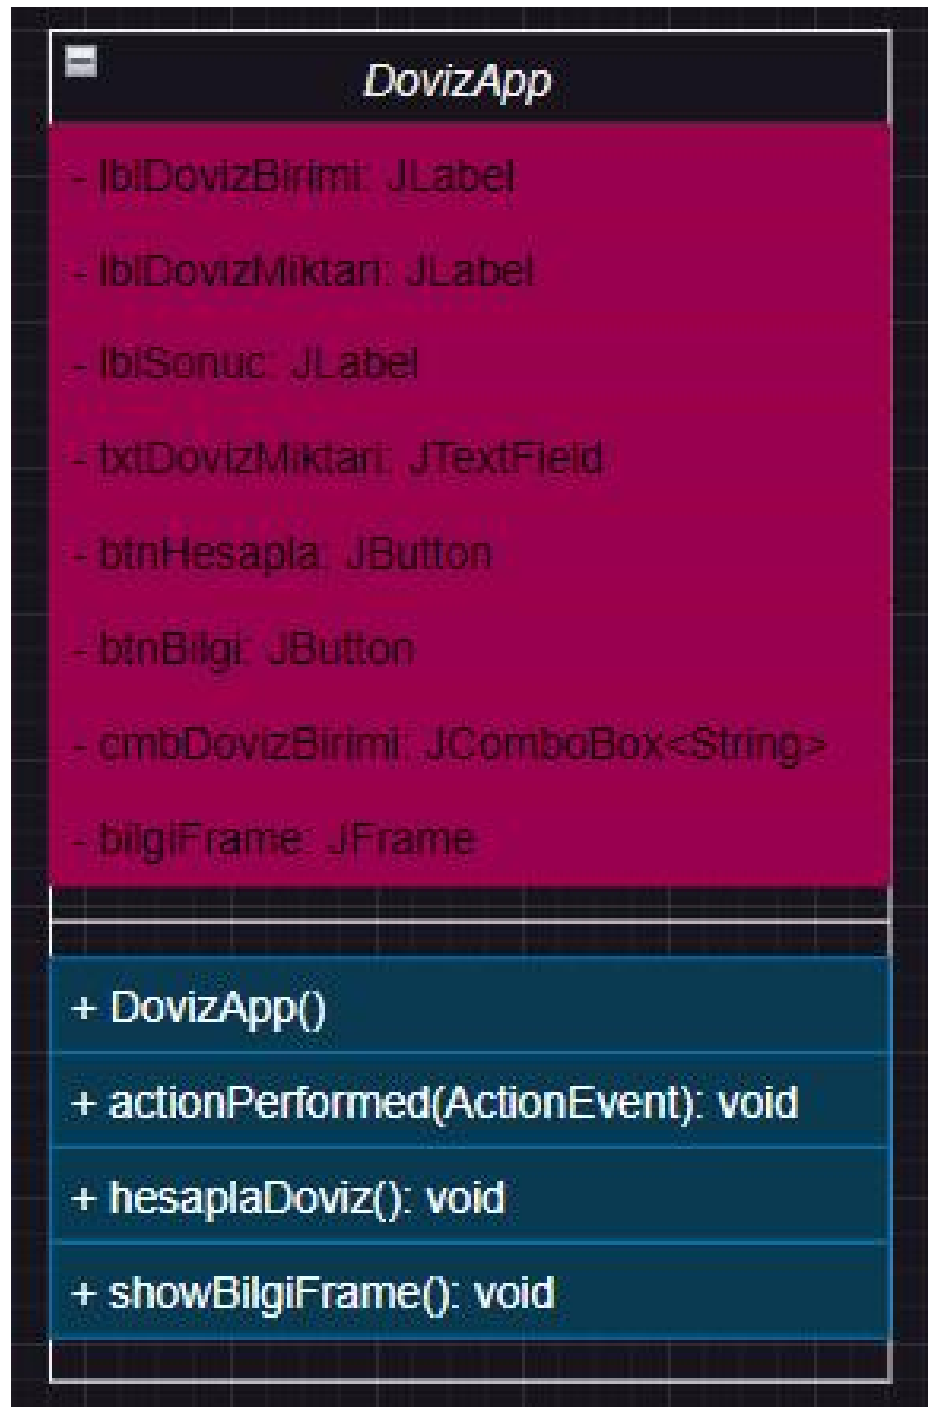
DovizApp

- lblDovizBirimi: JLabel

- lblDovizMiktari: JLabel

- lblSonuc: JLabel

- txtDovizMiktari: JTextField

- btnHesapla: JButton

- btnBilgi: JButton

- cmbDovizBirimi: JComboBox<String>

- bilgiFrame: JFrame

+ DovizApp()

+ actionPerformed(ActionEvent): void

+ hesaplaDoviz(): void

+ showBilgiFrame(): void